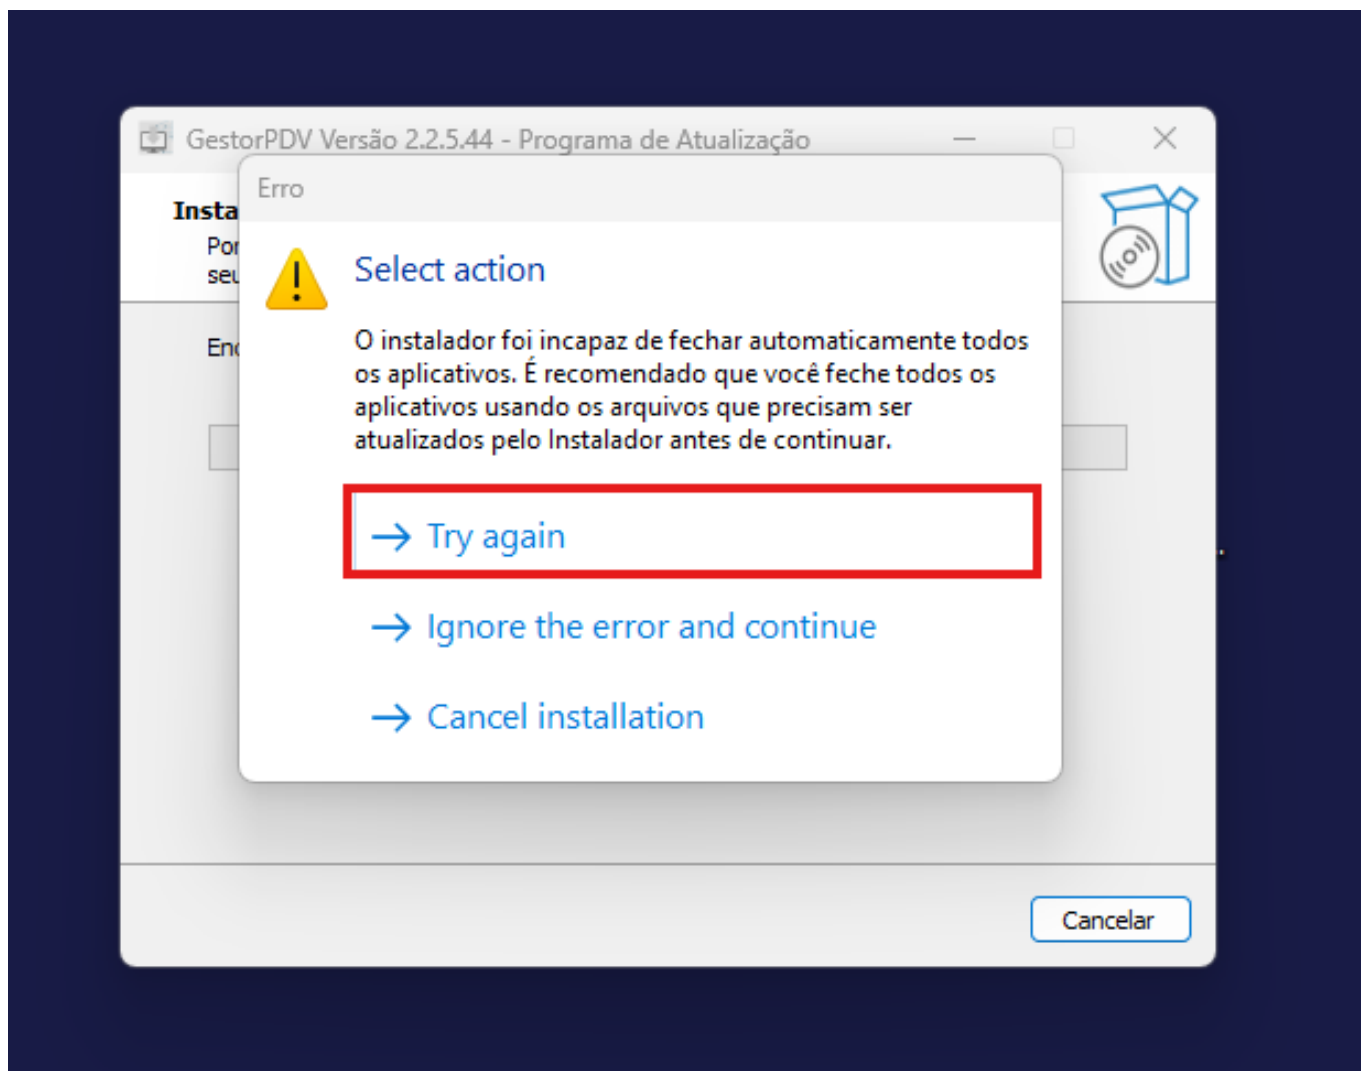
GestorPDV Versão 2.2.5.44 - Programa de Atualização

Insta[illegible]
Por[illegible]
seu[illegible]

Enc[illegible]

Erro

Select action

O instalador foi incapaz de fechar automaticamente todos os aplicativos. É recomendado que você feche todos os aplicativos usando os arquivos que precisam ser atualizados pelo Instalador antes de continuar.

→ Try again

→ Ignore the error and continue

→ Cancel installation

Cancelar